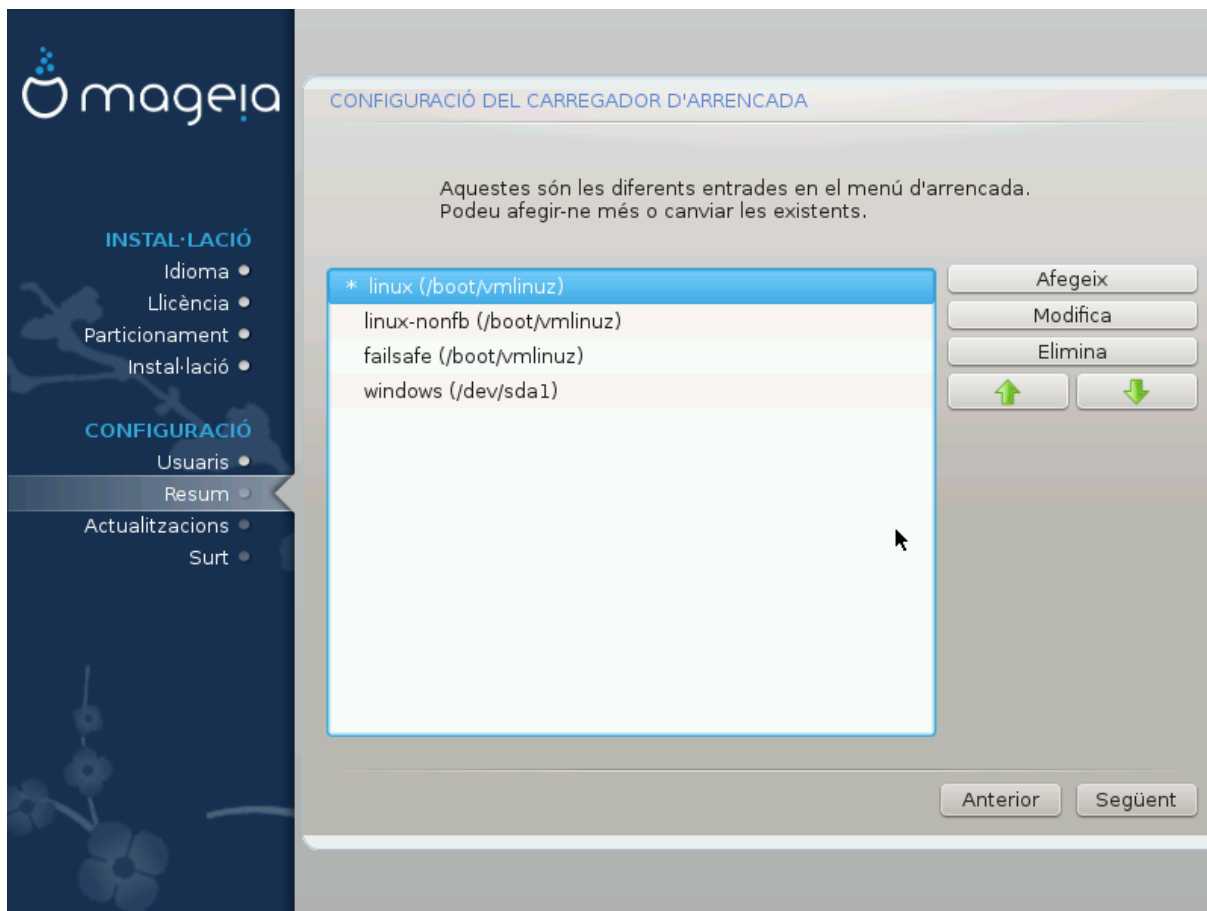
mageia

INSTAL·LACIÓ
Idioma
Llicència
Particionament
Instal·lació

CONFIGURACIÓ
Usuaris
Resum
Actualitzacions
Surt

CONFIGURACIÓ DEL CARREGADOR D'ARRENCADA

Aquestes són les diferents entrades en el menú d'arrencada.
Podeu afegir-ne més o canviar les existents.

* linux (/boot/vmlinuz)
linux-nonfb (/boot/vmlinuz)
failsafe (/boot/vmlinuz)
windows (/dev/sda1)

Afegeix
Modifica
Elimina

Anterior
Següent